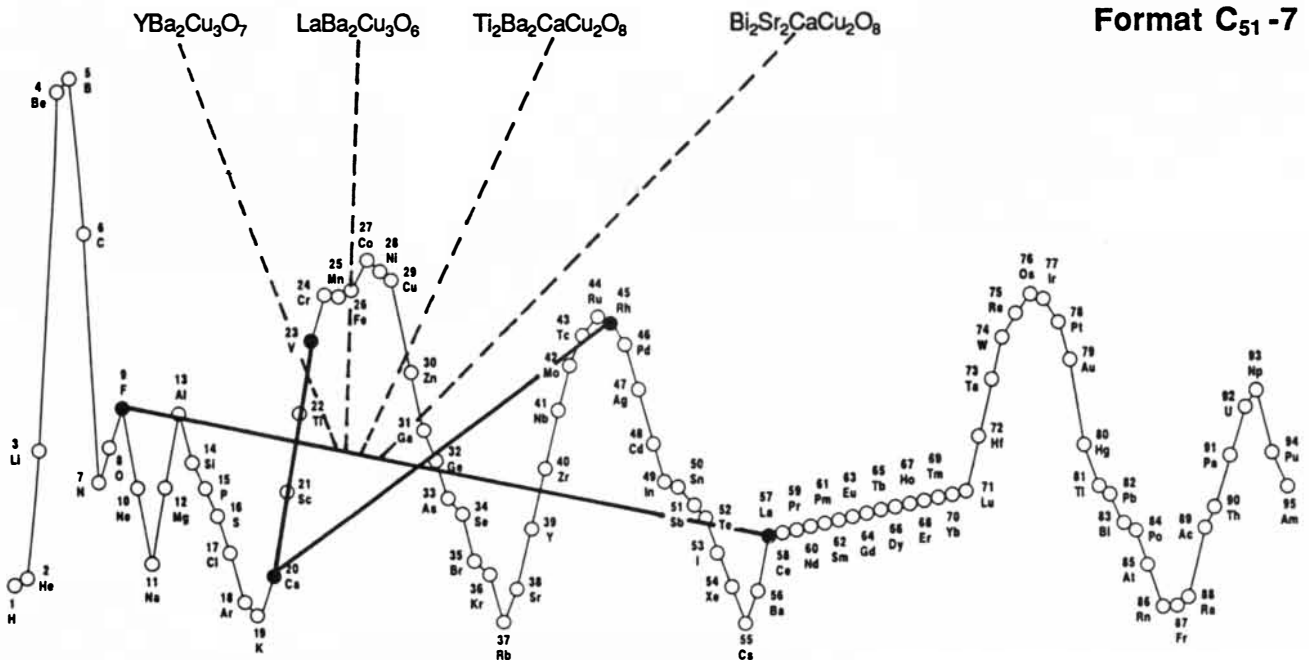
$YBa_2Cu_3O_7$ $LaBa_2Cu_3O_6$ $Ti_2Ba_2CaCu_2O_8$ $Bi_2Sr_2CaCu_2O_8$

Format $C_{51}$ -7

4 Be
5 B
6 C
3 Li
2 He
1 H
7 N
8 O
9 F
10 Ne
11 Na
12 Mg
13 Al
14 Si
15 P
16 S
17 Cl
18 Ar
19 K
20 Ca
21 Sc
22 Ti
23 V
24 Cr
25 Mn
26 Fe
27 Co
28 Ni
29 Cu
30 Zn
31 Ga
32 Ge
33 As
34 Se
35 Br
36 Kr
37 Rb
38 Sr
39 Y
40 Zr
41 Nb
42 Mo
43 Tc
44 Ru
45 Rh
46 Pd
47 Ag
48 Cd
49 In
50 Sn
51 Sb
52 Te
53 I
54 Xe
55 Cs
56 Ba
57 La
58 Ce
59 Pr
60 Nd
61 Pm
62 Sm
63 Eu
64 Gd
65 Tb
66 Dy
67 Ho
68 Er
69 Tm
70 Yb
71 Lu
72 Hf
73 Ta
74 W
75 Re
76 Os
77 Ir
78 Pt
79 Au
80 Hg
81 Tl
82 Pb
83 Bi
84 Po
85 At
86 Rn
87 Fr
88 Ra
89 Ac
90 Th
91 Pa
92 U
93 Np
94 Pu
95 Am